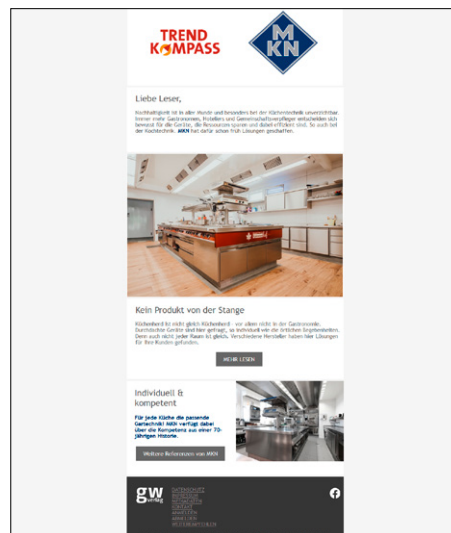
TREND KOMPASS

MKN

Liebe Leser,

Nachhaltigkeit ist in aller Munde und besonders bei der Küchentechnik unverzichtbar. Immer mehr Gastronomen, Hoteliers und Gemeinschaftsverpfleger entscheiden sich bewusst für die Geräte, die Ressourcen sparen und dabei effizient sind. So auch bei der Kochtechnik. MKN hat dafür schon früh Lösungen geschaffen.

Kein Produkt von der Stange

Küchenherd ist nicht gleich Küchenherd – vor allem nicht in der Gastronomie. Durchdachte Geräte sind hier gefragt, so individuell wie die örtlichen Gegebenheiten. Denn auch nicht jeder Raum ist gleich. Verschiedene Hersteller haben hier Lösungen für ihre Kunden gefunden.

MEHR LESEN

Individuell & kompetent

Für jede Küche die passende Gartechnik! MKN verfügt dabei über die Kompetenz aus einer 70-jährigen Historie.

Weitere Referenzen von MKN

gw verlag

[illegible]